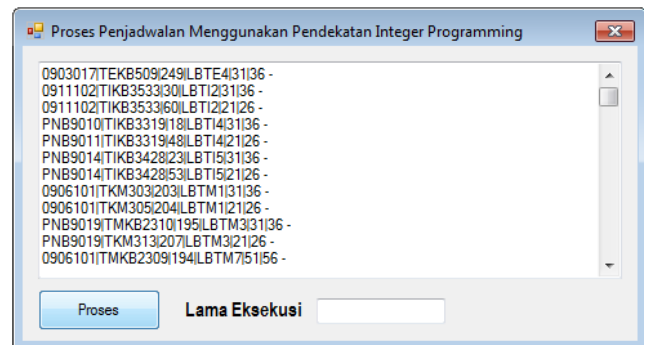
Proses Penjadwalan Menggunakan Pendekatan Integer Programming

0903017|TEKB509|249|LBTE4|31|36 -
0911102|TIKB3533|30|LBTI2|31|36 -
0911102|TIKB3533|60|LBTI2|21|26 -
PNB9010|TIKB3319|18|LBTI4|31|36 -
PNB9011|TIKB3319|48|LBTI4|21|26 -
PNB9014|TIKB3428|23|LBTI5|31|36 -
PNB9014|TIKB3428|53|LBTI5|21|26 -
0906101|TKM303|203|LBTM1|31|36 -
0906101|TKM305|204|LBTM1|21|26 -
PNB9019|TMKB2310|195|LBTM3|31|36 -
PNB9019|TKM313|207|LBTM3|21|26 -
0906101|TMKB2309|194|LBTM7|51|56 -

Proses

Lama Eksekusi